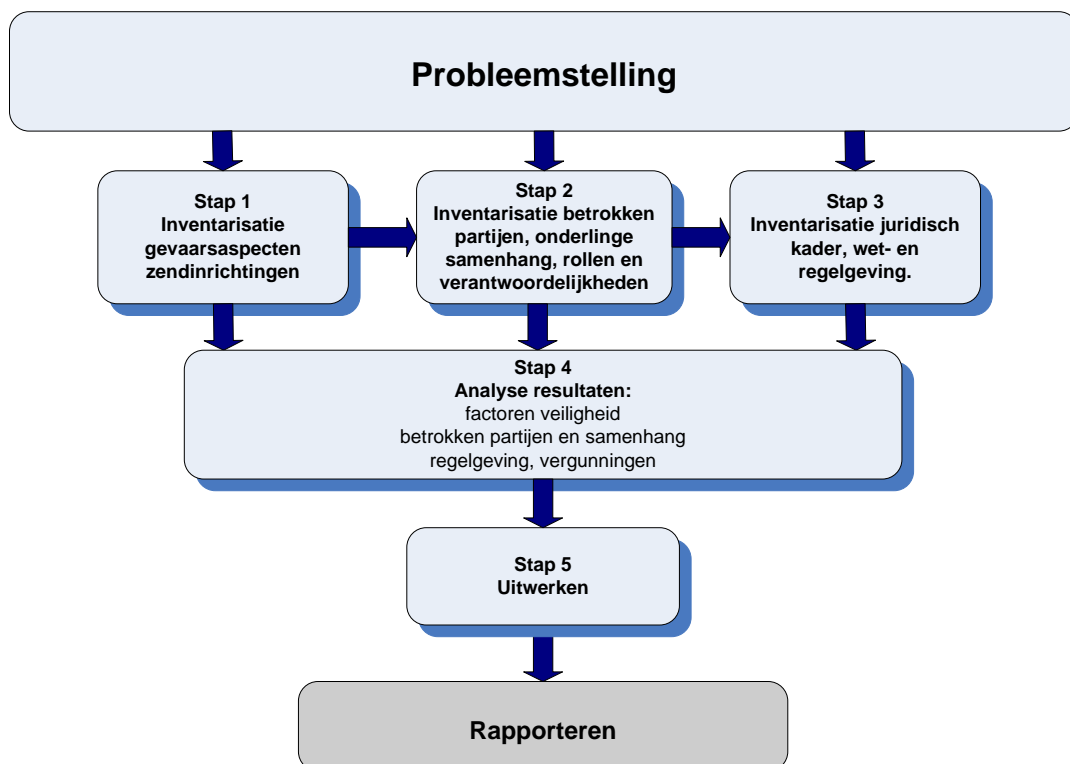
Probleemstelling

Stap 1
Inventarisatie gevaarsaspecten zendinrichtingen

Stap 2
Inventarisatie betrokken partijen, onderlinge samenhang, rollen en verantwoordelijkheden

Stap 3
Inventarisatie juridisch kader, wet- en regelgeving.

Stap 4
Analyse resultaten:
factoren veiligheid
betrokken partijen en samenhang
regelgeving, vergunningen

Stap 5
Uitwerken

Rapporteren